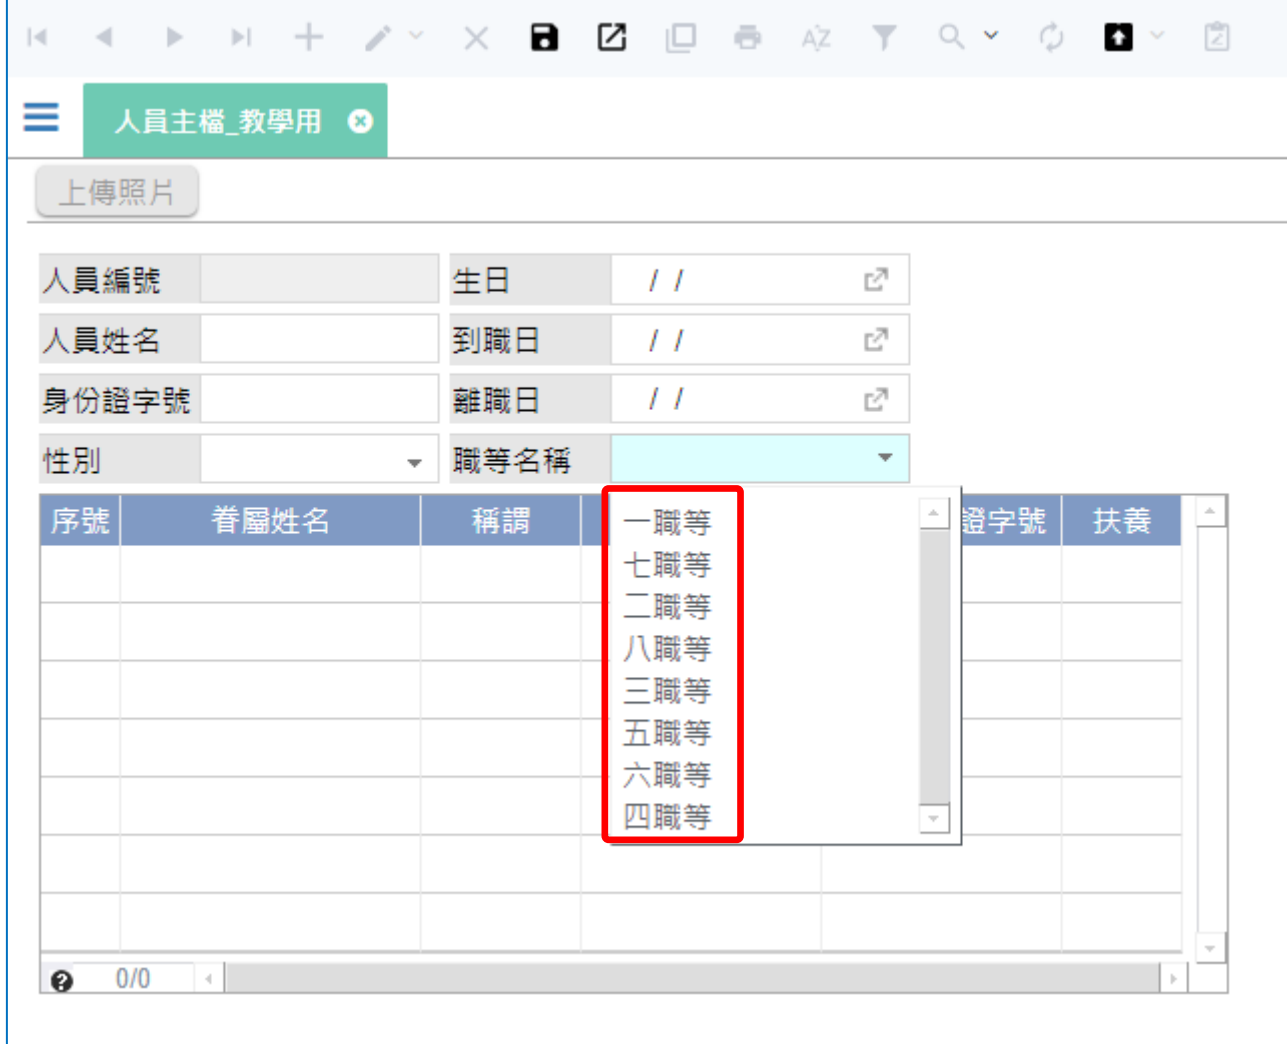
人員主檔_教學用

上傳照片

人員編號
生日 / /
人員姓名
到職日 / /
身份證字號
離職日 / /
性別
職等名稱

| 序號 | 眷屬姓名 | 稱謂 | | 證字號 | 扶養 |
|---|---|---|---|---|---|

一職等
七職等
二職等
八職等
三職等
五職等
六職等
四職等

0/0